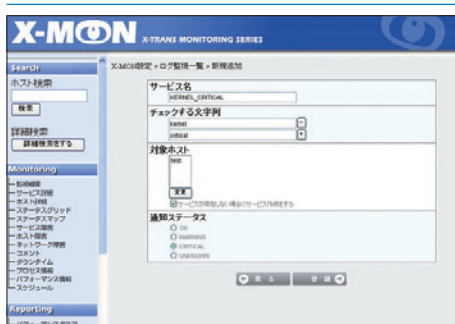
X-MON X-TRANS MONITORING SERIES

Search
ホスト検索
検索
詳細検索
詳細検索をする

Monitoring
ー死活確認
ーサービス詳細
ーホスト詳細
ーステータスグリッド
ーステータスマップ
ーサービス障害
ーホスト障害
ーネットワーク障害
ーコメント
ーダウンタイム
ープロセス情報
ーパフォーマンス情報
ースケジュール

Reporting

X-MON設定 > ログ監視一覧 > 新規追加

サービス名
KERNEL_CRITICAL

チェックする文字列
kernel
critical

対象ホスト
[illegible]
変更
サービスが存在しない場合にサービス作成する

通知ステータス
OK
WARNING
CRITICAL
UNKNOWN

戻る
登録